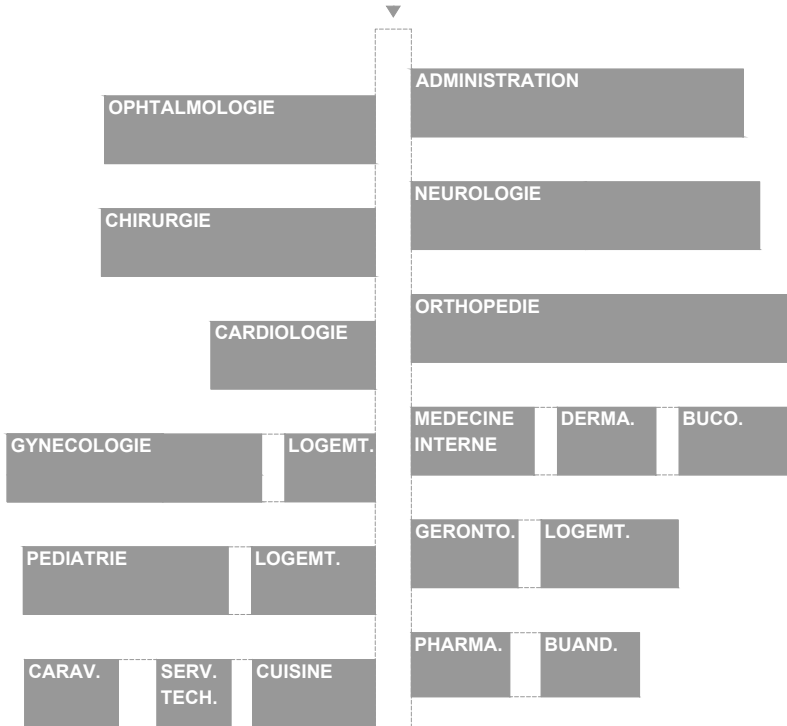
OPHTALMOLOGIE

ADMINISTRATION

CHIRURGIE

NEUROLOGIE

CARDIOLOGIE

ORTHOPEDIE

GYNECOLOGIE

LOGEMT.

MEDECINE INTERNE

DERMA.

BUCO.

PEDIATRIE

LOGEMT.

GERONTO.

LOGEMT.

CARAV.

SERV. TECH.

CUISINE

PHARMA.

BUAND.